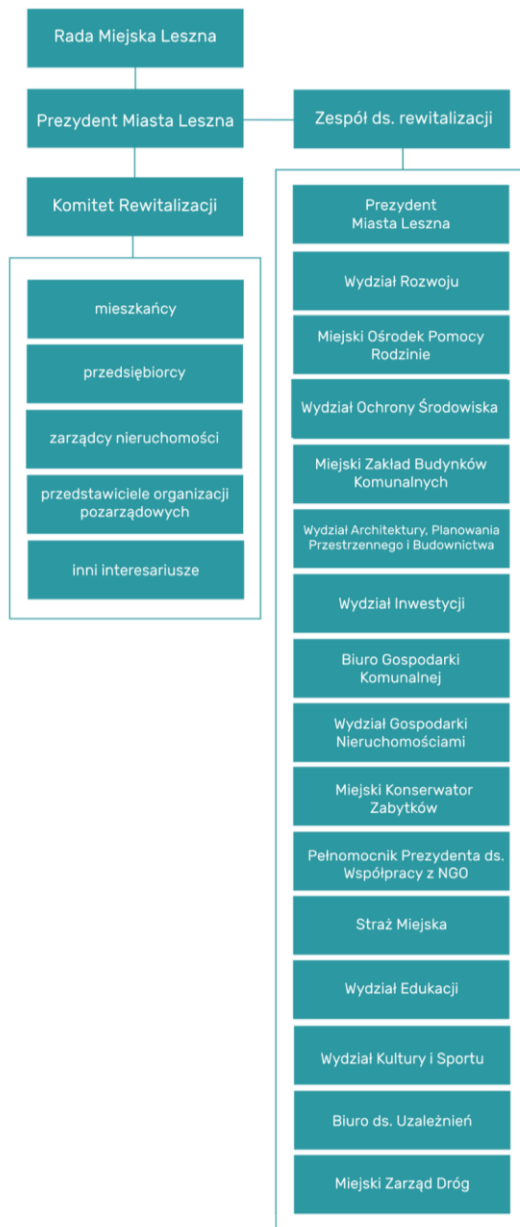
Rada Miejska Leszna

Prezydent Miasta Leszna

Zespół ds. rewitalizacji

Komitet Rewitalizacji

mieszkańcy

przedsiębiorcy

zarządcy nieruchomości

przedstawiciele organizacji pozarządowych

inni interesariusze

Prezydent Miasta Leszna

Wydział Rozwoju

Miejski Ośrodek Pomocy Rodzinie

Wydział Ochrony Środowiska

Miejski Zakład Budynków Komunalnych

Wydział Architektury, Planowania Przestrzennego i Budownictwa

Wydział Inwestycji

Biuro Gospodarki Komunalnej

Wydział Gospodarki Nieruchomościami

Miejski Konserwator Zabytków

Pełnomocnik Prezydenta ds. Współpracy z NGO

Straż Miejska

Wydział Edukacji

Wydział Kultury i Sportu

Biuro ds. Uzależnień

Miejski Zarząd Dróg